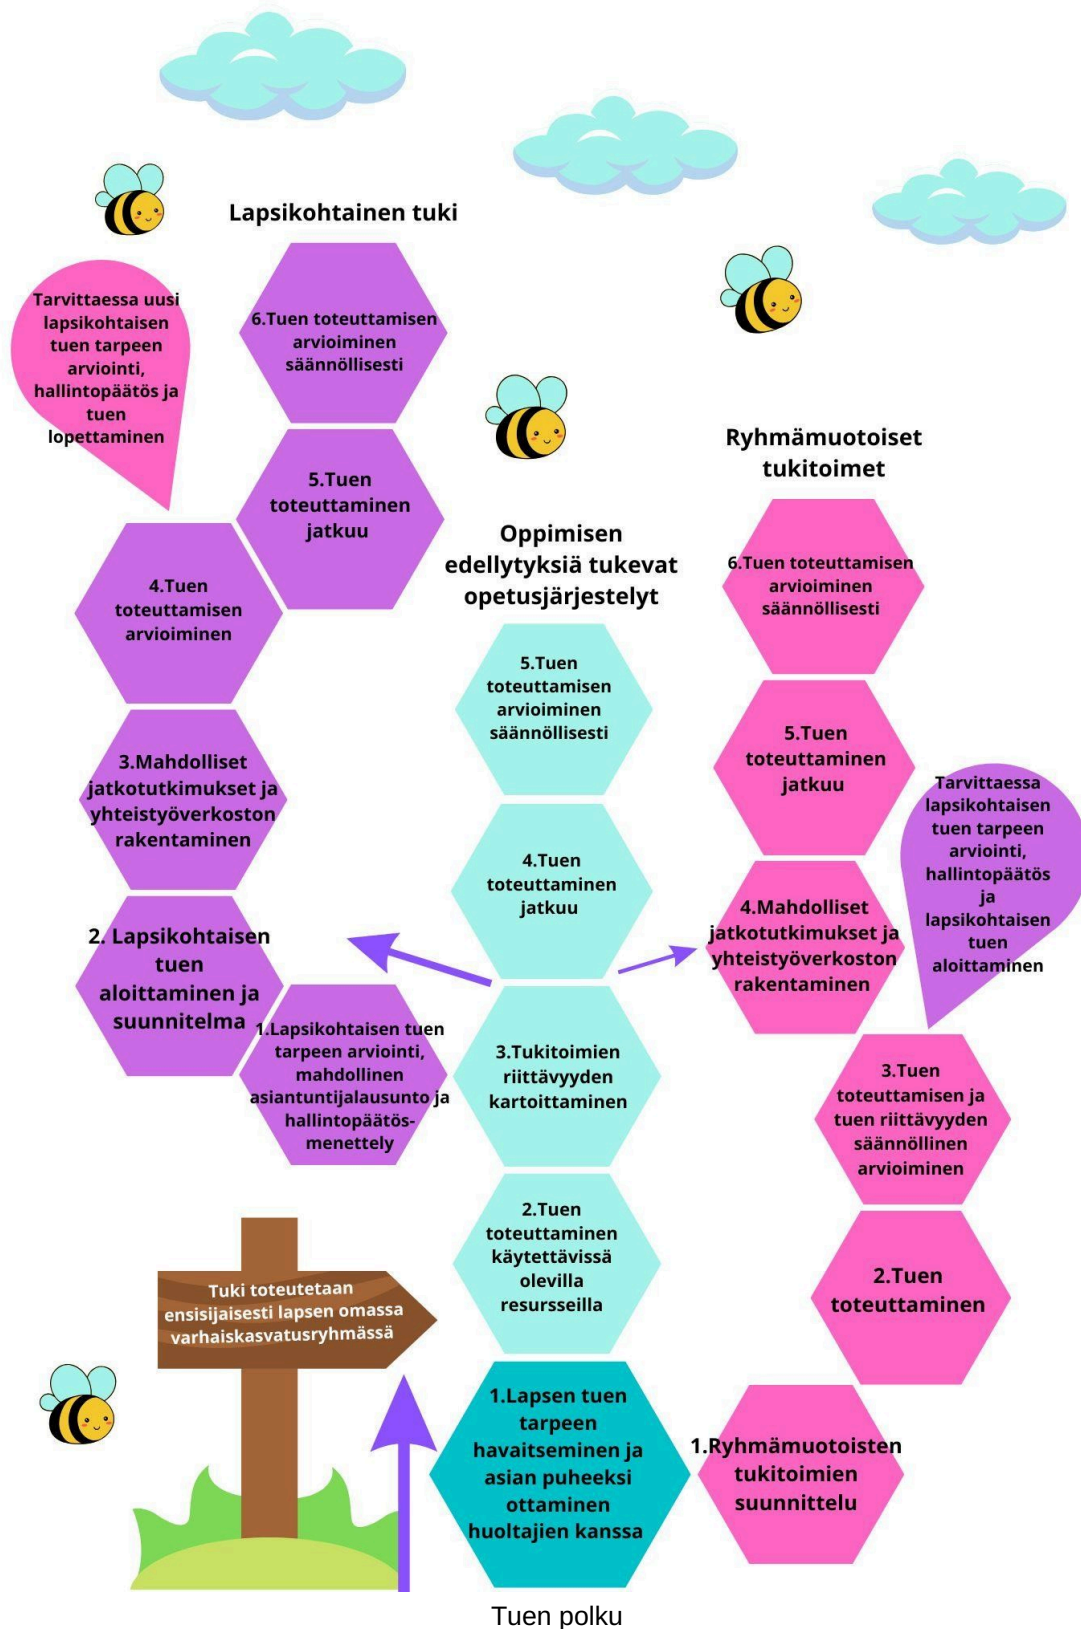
Lapsikohtainen tuki

Tarvittaessa uusi lapsikohtaisen tuen tarpeen arviointi, hallintopäätös ja tuen lopettaminen

6.Tuen toteuttamisen arvioiminen säännöllisesti

5.Tuen toteuttaminen jatkuu

4.Tuen toteuttamisen arvioiminen

3.Mahdolliset jatkotutkimukset ja yhteistyöverkoston rakentaminen

2. Lapsikohtaisen tuen aloittaminen ja suunnitelma

1.Lapsikohtaisen tuen tarpeen arviointi, mahdollinen asiantuntijalausunto ja hallintopäätös-menettely

Oppimisen edellytyksiä tukevat opetusjärjestelyt

5.Tuen toteuttamisen arvioiminen säännöllisesti

4.Tuen toteuttaminen jatkuu

3.Tukitoimien riittävyyden kartoittaminen

2.Tuen toteuttaminen käytettävissä olevilla resursseilla

1.Lapsen tuen tarpeen havaitseminen ja asian puheeksi ottaminen huoltajien kanssa

Ryhmämuotoiset tukitoimet

6.Tuen toteuttamisen arvioiminen säännöllisesti

5.Tuen toteuttaminen jatkuu

Tarvittaessa lapsikohtaisen tuen tarpeen arviointi, hallintopäätös ja lapsikohtaisen tuen aloittaminen

4.Mahdolliset jatkotutkimukset ja yhteistyöverkoston rakentaminen

3.Tuen toteuttamisen ja tuen riittävyyden säännöllinen arvioiminen

2.Tuen toteuttaminen

1.Ryhmämuotoisten tukitoimien suunnittelu

Tuki toteutetaan ensisijaisesti lapsen omassa varhaiskasvatusryhmässä

Tuen polku